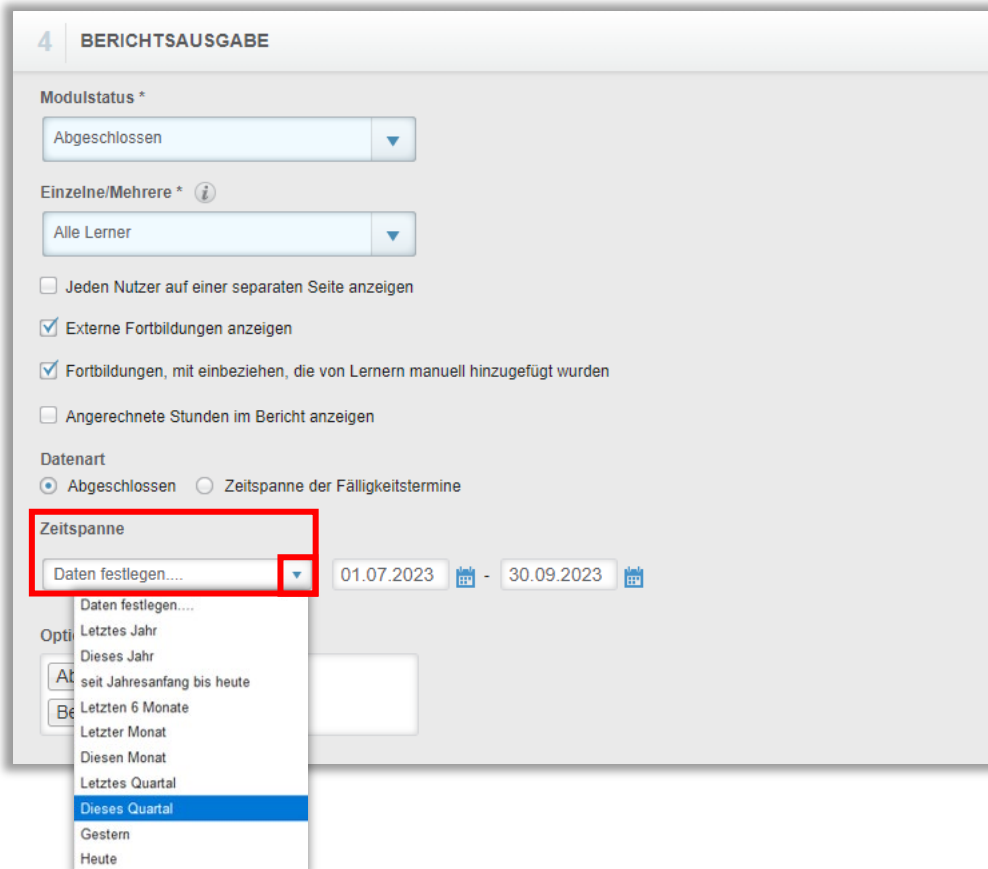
4 BERICHTSAUSGABE

Modulstatus *

Abgeschlossen

Einzelne/Mehrere * i

Alle Lerner

Jeden Nutzer auf einer separaten Seite anzeigen

Externe Fortbildungen anzeigen

Fortbildungen, mit einbeziehen, die von Lernern manuell hinzugefügt wurden

Angerechnete Stunden im Bericht anzeigen

Datenart

Abgeschlossen Zeitspanne der Fälligkeitstermine

Zeitspanne

Daten festlegen.... 01.07.2023 - 30.09.2023

Opti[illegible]

Ab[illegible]

Be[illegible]

Daten festlegen....
Letztes Jahr
Dieses Jahr
seit Jahresanfang bis heute
Letzten 6 Monate
Letzter Monat
Diesen Monat
Letztes Quartal
Dieses Quartal
Gestern
Heute